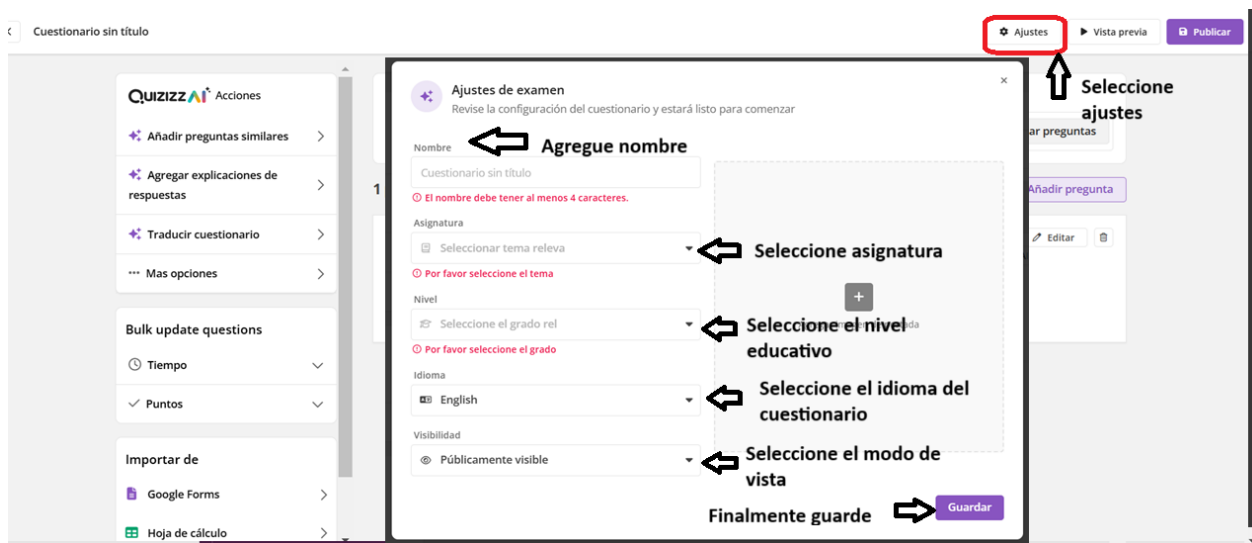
Cuestionario sin título

Ajustes

Vista previa

Publicar

Seleccione ajustes

QUIZIZZ AI Acciones

Añadir preguntas similares

Agregar explicaciones de respuestas

Traducir cuestionario

Mas opciones

Bulk update questions

Tiempo

Puntos

Importar de

Google Forms

Hoja de cálculo

Ajustes de examen

Revise la configuración del cuestionario y estará listo para comenzar

×

Nombre

Agregue nombre

Cuestionario sin título

El nombre debe tener al menos 4 caracteres.

Asignatura

Seleccionar tema releva

Seleccione asignatura

Por favor seleccione el tema

Nivel

Seleccione el grado rel

Seleccione el nivel educativo

Por favor seleccione el grado

Idioma

English

Seleccione el idioma del cuestionario

Visibilidad

Públicamente visible

Seleccione el modo de vista

Finalmente guarde

Guardar

1

ar preguntas

Añadir pregunta

Editar

+

da